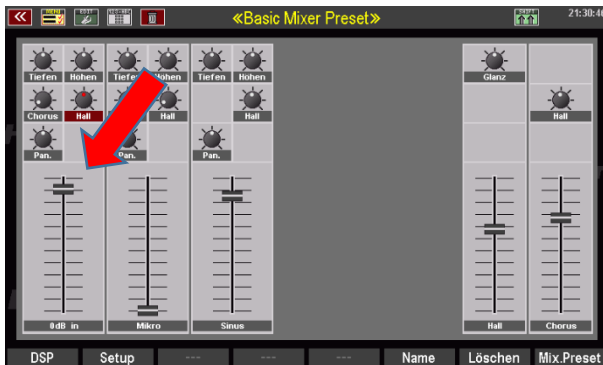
«Basic Mixer Preset»

21:30:4

MENU

EDIT

REGISTR

SPLIT

Tiefen
Höhen
Tiefen
Höhen
Tiefen
Höhen
Glanz

Chorus
Hall
Hall
Hall
Hall

Pan.
Pan.
Pan.

0dB in
Mikro
Sinus
Hall
Chorus

DSP
Setup
---
---
---
Name
Löschen
Mix.Preset